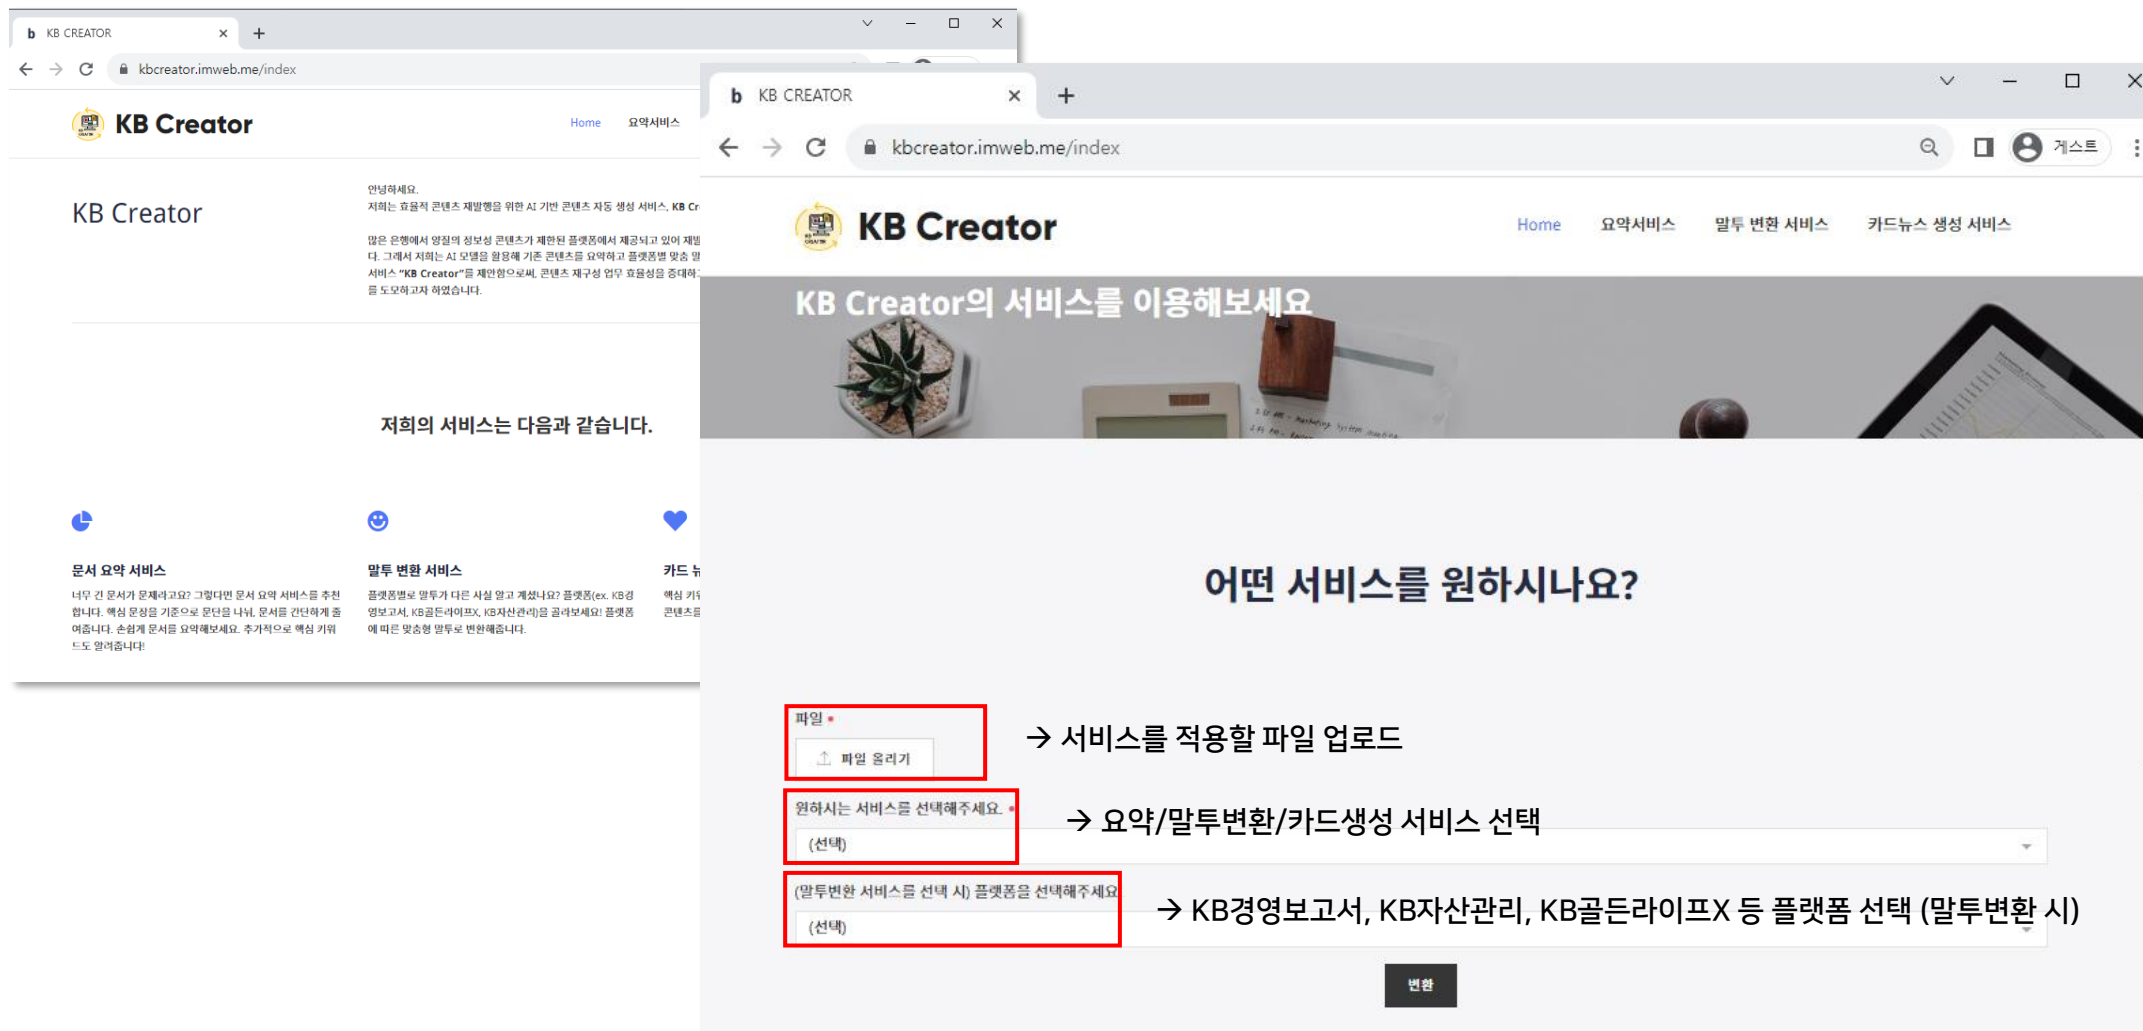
b KB CREATOR ×

kbcreator.imweb.me/index

KB Creator

Home 요약서비스

KB Creator

안녕하세요.
저희는 효율적 콘텐츠 재발행을 위한 AI 기반 콘텐츠 자동 생성 서비스, KB Cr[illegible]

많은 은행에서 양질의 정보성 콘텐츠가 제한된 플랫폼에서 제공되고 있어 재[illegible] 다. 그래서 저희는 AI 모델을 활용해 기존 콘텐츠를 요약하고 플랫폼별 맞춤 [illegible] 서비스 "KB Creator"를 제안함으로써, 콘텐츠 재구성 업무 효율성을 증대하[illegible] 를 도모하고자 하였습니다.

저희의 서비스는 다음과 같습니다.

문서 요약 서비스
너무 긴 문서가 문제라고요? 그렇다면 문서 요약 서비스를 추천합니다. 핵심 문장을 기준으로 문단을 나눠, 문서를 간단하게 줄여줍니다. 손쉽게 문서를 요약해보세요. 추가적으로 핵심 키워드도 알려줍니다!

말투 변환 서비스
플랫폼별로 말투가 다른 사실 알고 계셨나요? 플랫폼(ex. KB경영보고서, KB골든라이프X, KB자산관리)을 골라보세요! 플랫폼에 따른 맞춤형 말투로 변환해줍니다.

카드 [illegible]
핵심 키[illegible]
콘텐츠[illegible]

b KB CREATOR ×

kbcreator.imweb.me/index

게스트

KB Creator

Home 요약서비스 말투 변환 서비스 카드뉴스 생성 서비스

KB Creator의 서비스를 이용해보세요

어떤 서비스를 원하시나요?

파일 •
파일 올리기

→ 서비스를 적용할 파일 업로드

원하시는 서비스를 선택해주세요. •
(선택)

→ 요약/말투변환/카드생성 서비스 선택

(말투변환 서비스를 선택 시) 플랫폼을 선택해주세요
(선택)

→ KB경영보고서, KB자산관리, KB골든라이프X 등 플랫폼 선택 (말투변환 시)

변환